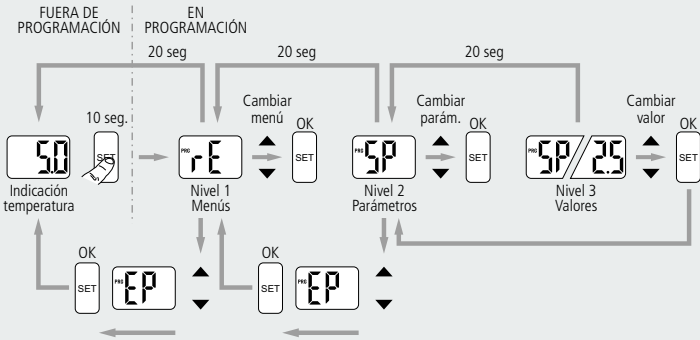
FUERA DE PROGRAMACIÓN

EN PROGRAMACIÓN

20 seg

20 seg

20 seg

5.0

10 seg.

SET

Indicación temperatura

PRG rE

Cambiar menú

OK

SET

Nivel 1 Menús

PRG SP

Cambiar parám.

OK

SET

Nivel 2 Parámetros

PRG SP / 2.5

Cambiar valor

OK

SET

Nivel 3 Valores

OK

SET

PRG EP

OK

SET

PRG EP